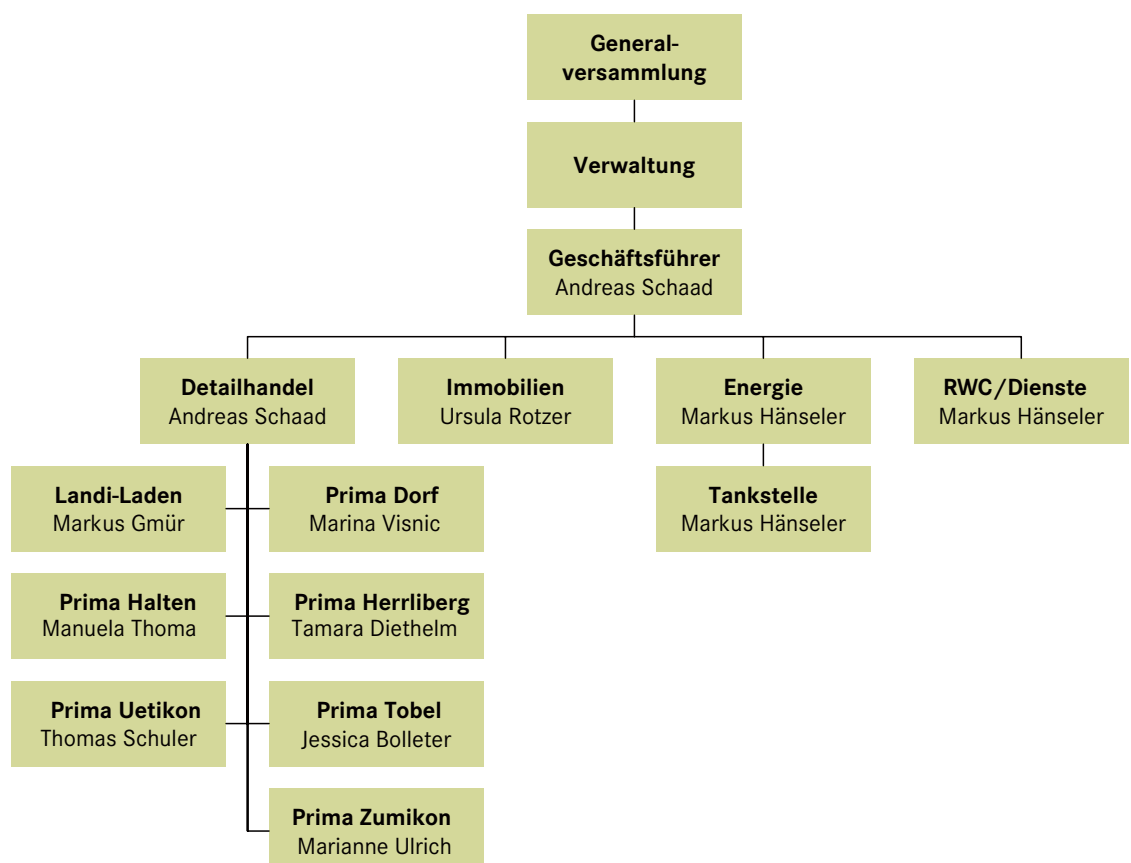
Generalversammlung

Verwaltung

Geschäftsführer
Andreas Schaad

Detailhandel
Andreas Schaad

Immobilien
Ursula Rotzer

Energie
Markus Hänseler

RWC/Dienste
Markus Hänseler

Tankstelle
Markus Hänseler

Landi-Laden
Markus Gmür

Prima Dorf
Marina Visnic

Prima Halten
Manuela Thoma

Prima Herrliberg
Tamara Diethelm

Prima Uetikon
Thomas Schuler

Prima Tobel
Jessica Bolleter

Prima Zumikon
Marianne Ulrich